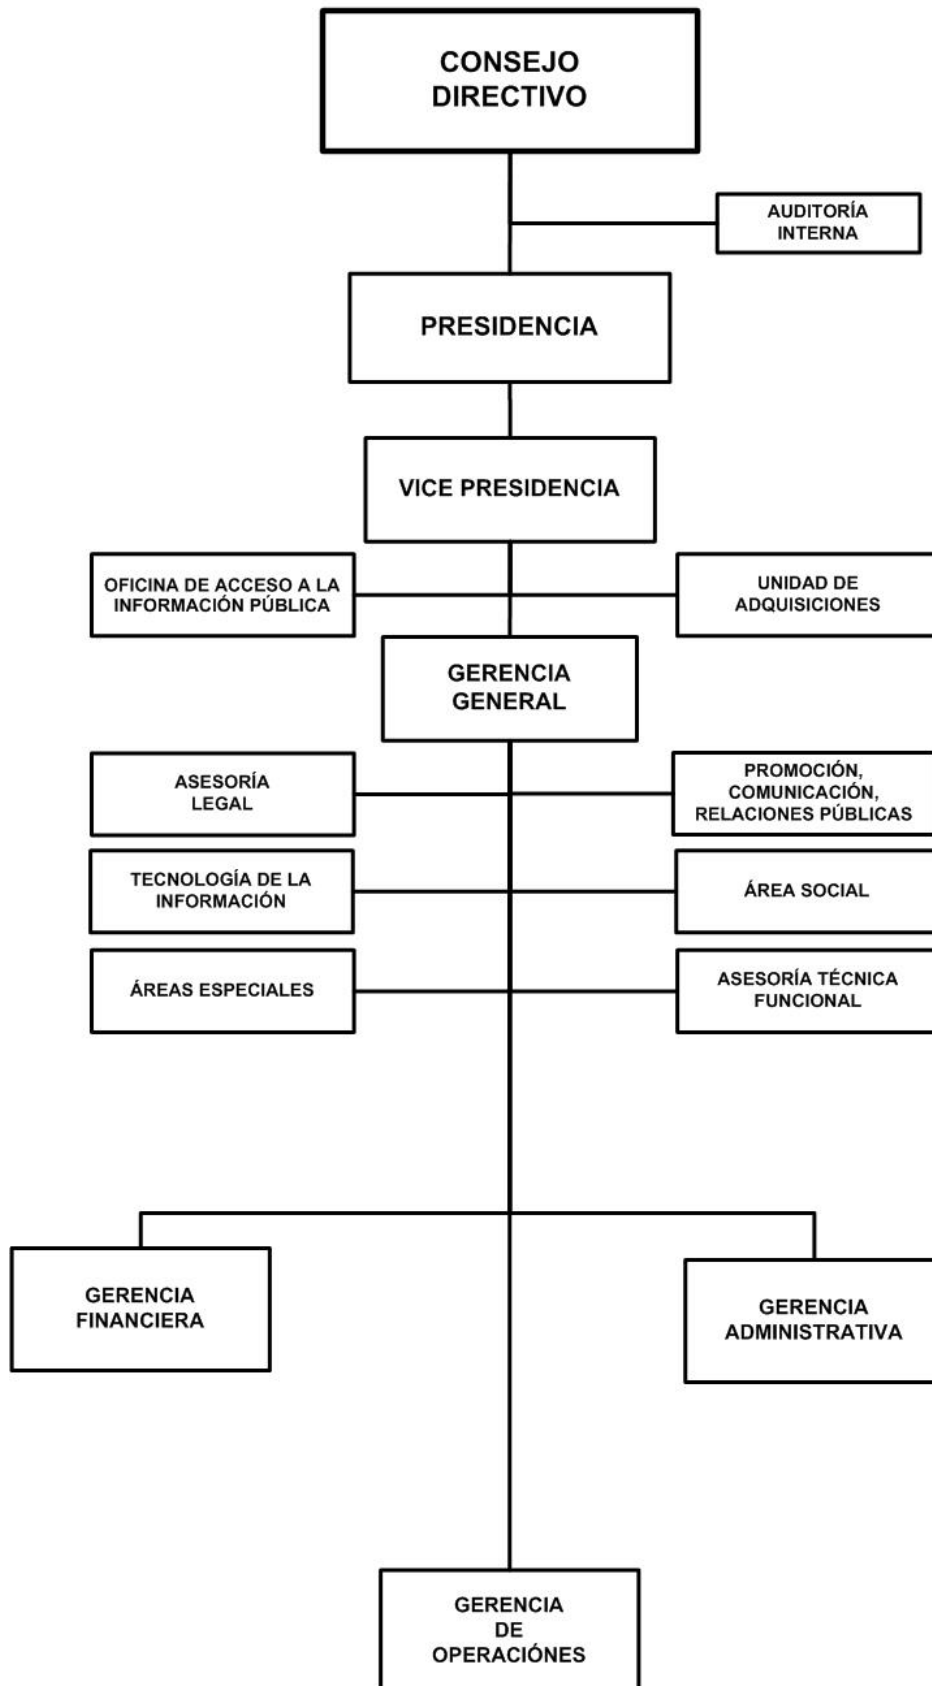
CONSEJO DIRECTIVO

AUDITORÍA INTERNA

PRESIDENCIA

VICE PRESIDENCIA

OFICINA DE ACCESO A LA INFORMACIÓN PÚBLICA

UNIDAD DE ADQUISICIONES

GERENCIA GENERAL

ASESORÍA LEGAL

PROMOCIÓN, COMUNICACIÓN, RELACIONES PÚBLICAS

TECNOLOGÍA DE LA INFORMACIÓN

ÁREA SOCIAL

ÁREAS ESPECIALES

ASESORÍA TÉCNICA FUNCIONAL

GERENCIA FINANCIERA

GERENCIA ADMINISTRATIVA

GERENCIA DE OPERACIÓNES